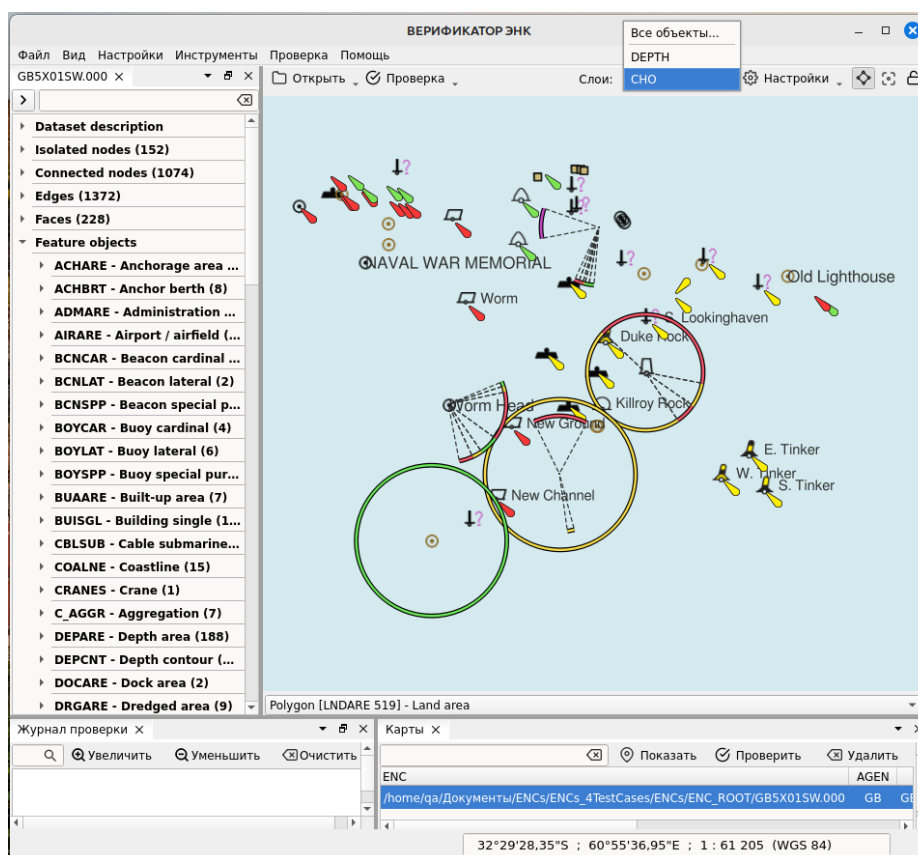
ВЕРИФИКАТОР ЭНК

Файл Вид Настройки Инструменты Проверка Помощь

GB5X01SW.000 ×

Открыть Проверка Слои: Настройки

Все объекты...
DEPTH
СНО

Dataset description
Isolated nodes (152)
Connected nodes (1074)
Edges (1372)
Faces (228)
Feature objects
ACHARE - Anchorage area ...
ACHBRT - Anchor berth (8)
ADMARE - Administration ...
AIRARE - Airport / airfield (...
BCNCAR - Beacon cardinal ...
BCNLAT - Beacon lateral (2)
BCNSPP - Beacon special p...
BOYCAR - Buoy cardinal (4)
BOYLAT - Buoy lateral (6)
BOYSPP - Buoy special pur...
BUAARE - Built-up area (7)
BUISGL - Building single (1...
CBLSUB - Cable submarine...
COALNE - Coastline (15)
CRANES - Crane (1)
C_AGGR - Aggregation (7)
DEPARE - Depth area (188)
DEPCNT - Depth contour (...
DOCARE - Dock area (2)
DRGARE - Dredged area (9)

NAVAL WAR MEMORIAL
Worm
Old Lighthouse
S. Lookinghaven
Duke Rock
Killroy Rock
Worm Head
New Ground
E. Tinker
W. Tinker
S. Tinker
New Channel

Polygon [LNDARE 519] - Land area

Журнал проверки ×
Увеличить Уменьшить Очистить

Карты ×
Показать Проверить Удалить
ENC | AGEN
/home/qa/Документы/ENCs/ENCs_4TestCases/ENCs/ENC_ROOT/GB5X01SW.000 | GB

32°29'28,35"S ; 60°55'36,95"E ; 1 : 61 205 (WGS 84)